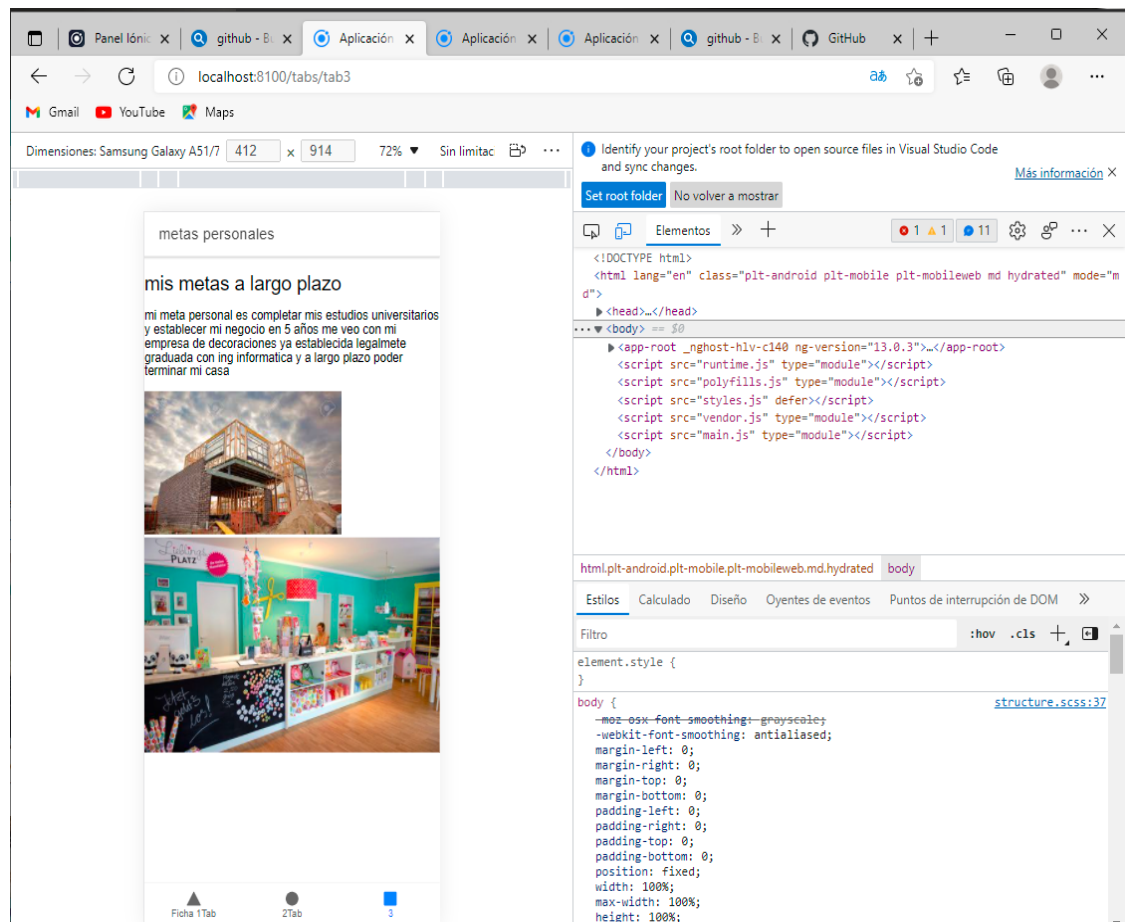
Panel Iónic ×
github - Bi ×
Aplicación ×
Aplicación ×
Aplicación ×
github - Bi ×
GitHub ×

localhost:8100/tabs/tab3

Gmail YouTube Maps

Dimensiones: Samsung Galaxy A51/7 412 × 914 72% ▼ Sin limitac

metas personales

mis metas a largo plazo

mi meta personal es completar mis estudios universitarios y establecer mi negocio en 5 años me veo con mi empresa de decoraciones ya establecida legalmete graduada con ing informatica y a largo plazo poder terminar mi casa

Ficha 1Tab 2Tab 3

Identify your project's root folder to open source files in Visual Studio Code and sync changes.
Más información ×
Set root folder No volver a mostrar

Elementos » + 1 1 11

<!DOCTYPE html>
<html lang="en" class="plt-android plt-mobile plt-mobileweb md hydrated" mode="md">
▶<head>…</head>
··· ▼<body> == $0
▶<app-root _nghost-hlv-c140 ng-version="13.0.3">…</app-root>
<script src="runtime.js" type="module"></script>
<script src="polyfills.js" type="module"></script>
<script src="styles.js" defer></script>
<script src="vendor.js" type="module"></script>
<script src="main.js" type="module"></script>
</body>
</html>

html.plt-android.plt-mobile.plt-mobileweb.md.hydrated body

Estilos Calculado Diseño Oyentes de eventos Puntos de interrupción de DOM »

Filtro :hov .cls +

element.style {
}

body { structure.scss:37
-moz-osx-font-smoothing: grayscale;
-webkit-font-smoothing: antialiased;
margin-left: 0;
margin-right: 0;
margin-top: 0;
margin-bottom: 0;
padding-left: 0;
padding-right: 0;
padding-top: 0;
padding-bottom: 0;
position: fixed;
width: 100%;
max-width: 100%;
height: 100%;